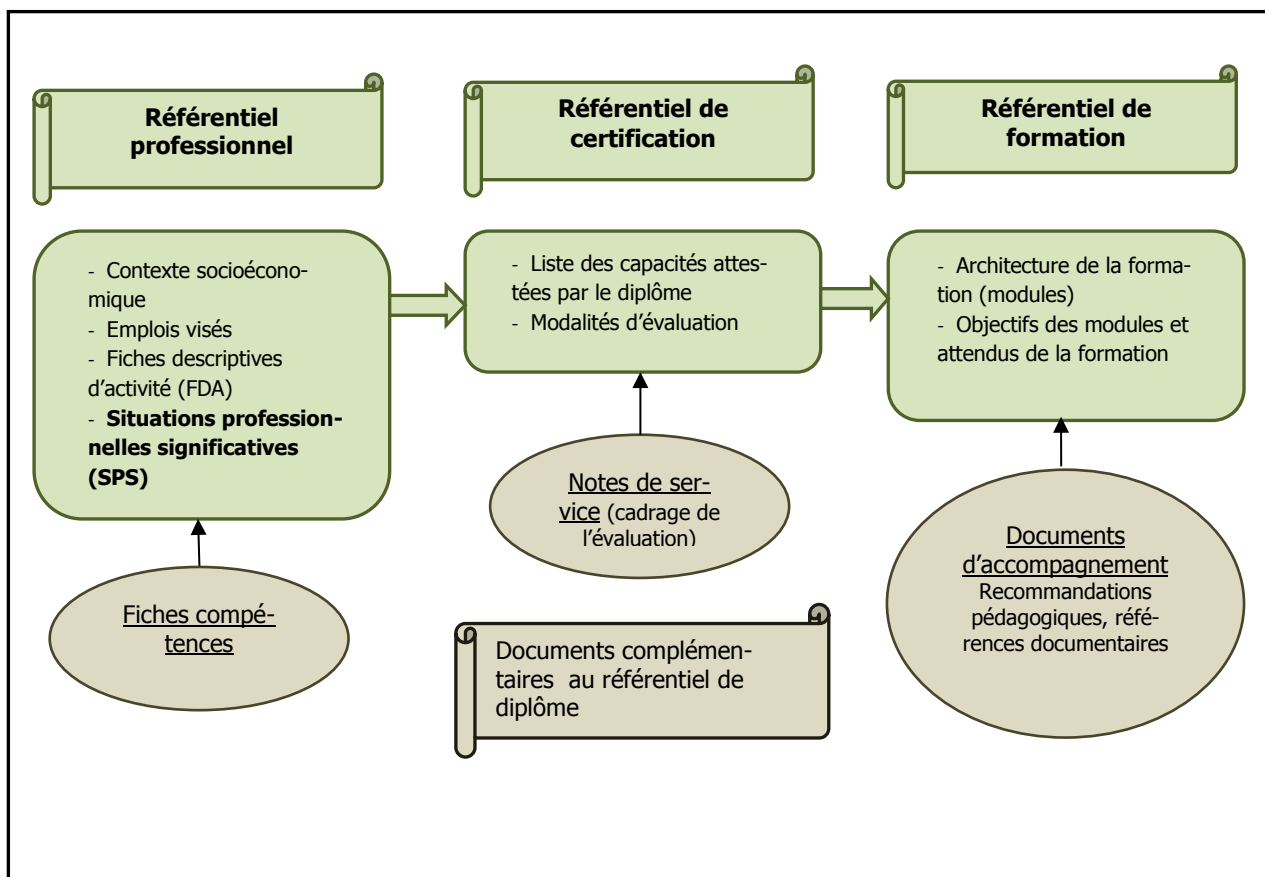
Référentiel professionnel

Référentiel de certification

Référentiel de formation

- Contexte socioéconomique
- Emplois visés
- Fiches descriptives d'activité (FDA)
- **Situations professionnelles significatives (SPS)**

- Liste des capacités attestées par le diplôme
- Modalités d'évaluation

- Architecture de la formation (modules)
- Objectifs des modules et attendus de la formation

Notes de service (cadrage de l'évaluation)

Fiches compétences

Documents complémentaires au référentiel de diplôme

Documents d'accompagnement
Recommandations pédagogiques, références documentaires